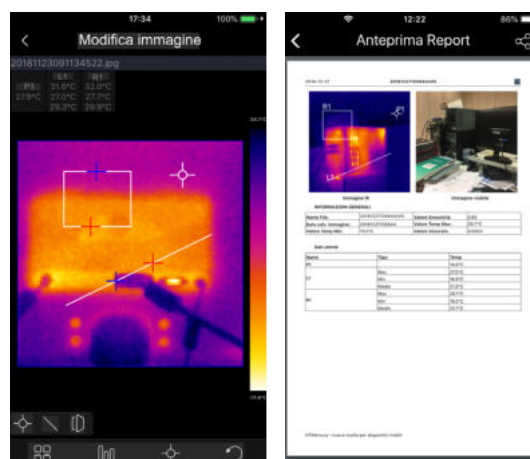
17:34 100%

Modifica immagine

20181123091134522.jpg

| | L1 | R1 |
|---|---|---|
| P1 | 31.0°C | 32.0°C |
| 27.9°C | 27.0°C | 27.7°C |
| | 29.3°C | 29.9°C |

12:22 86%

Anteprima Report

Immagine IR

Immagine visibile

INFORMAZIONI GENERALI

| Nome File: | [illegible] | Valore Emissività: | 0.95 |
|---|---|---|---|
| Data cattura immagine: | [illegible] | Valore Temp Max: | 29.7°C |
| Valore Temp Min: | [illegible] | Valore misurato: | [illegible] |

| Nome | Tipo | Temp |
|---|---|---|
| P1 | | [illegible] |
| L1 | Max | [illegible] |
| | Min | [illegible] |
| | Media | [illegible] |
| R1 | Max | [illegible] |
| | Min | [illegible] |
| | Media | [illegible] |

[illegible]